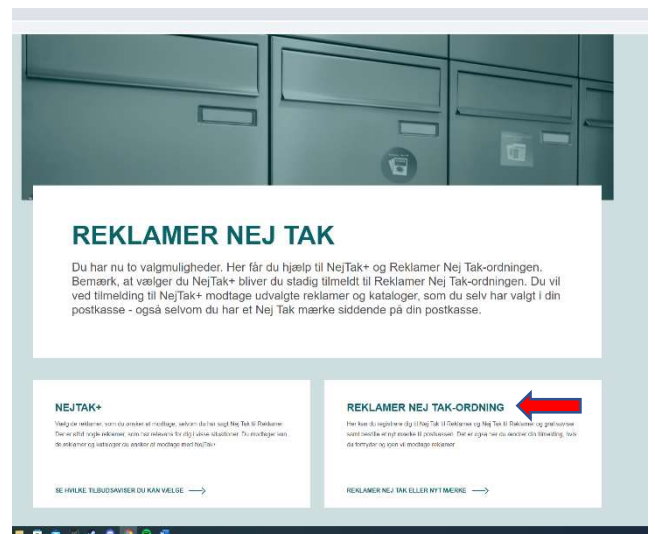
REKLAMER NEJ TAK

Du har nu to valgmuligheder. Her får du hjælp til NejTak+ og Reklamer Nej Tak-ordningen. Bemærk, at vælger du NejTak+ bliver du stadig tilmeldt til Reklamer Nej Tak-ordningen. Du vil ved tilmelding til NejTak+ modtage udvalgte reklamer og kataloger, som du selv har valgt i din postkasse - også selvom du har et Nej Tak mærke siddende på din postkasse.

NEJTAK+

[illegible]

SE HVILKE TILBUDSAVISER DU KAN VÆLGE ⟶

REKLAMER NEJ TAK-ORDNING

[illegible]

REKLAMER NEJ TAK ELLER NYT MÆRKE ⟶